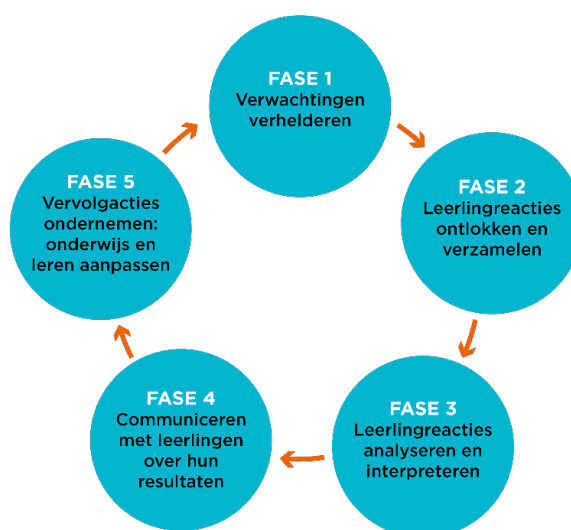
FASE 1
Verwachtingen verhelderen

FASE 2
Leerlingreacties ontlokken en verzamelen

FASE 3
Leerlingreacties analyseren en interpreteren

FASE 4
Communiceren met leerlingen over hun resultaten

FASE 5
Vervolgacties ondernemen: onderwijs en leren aanpassen